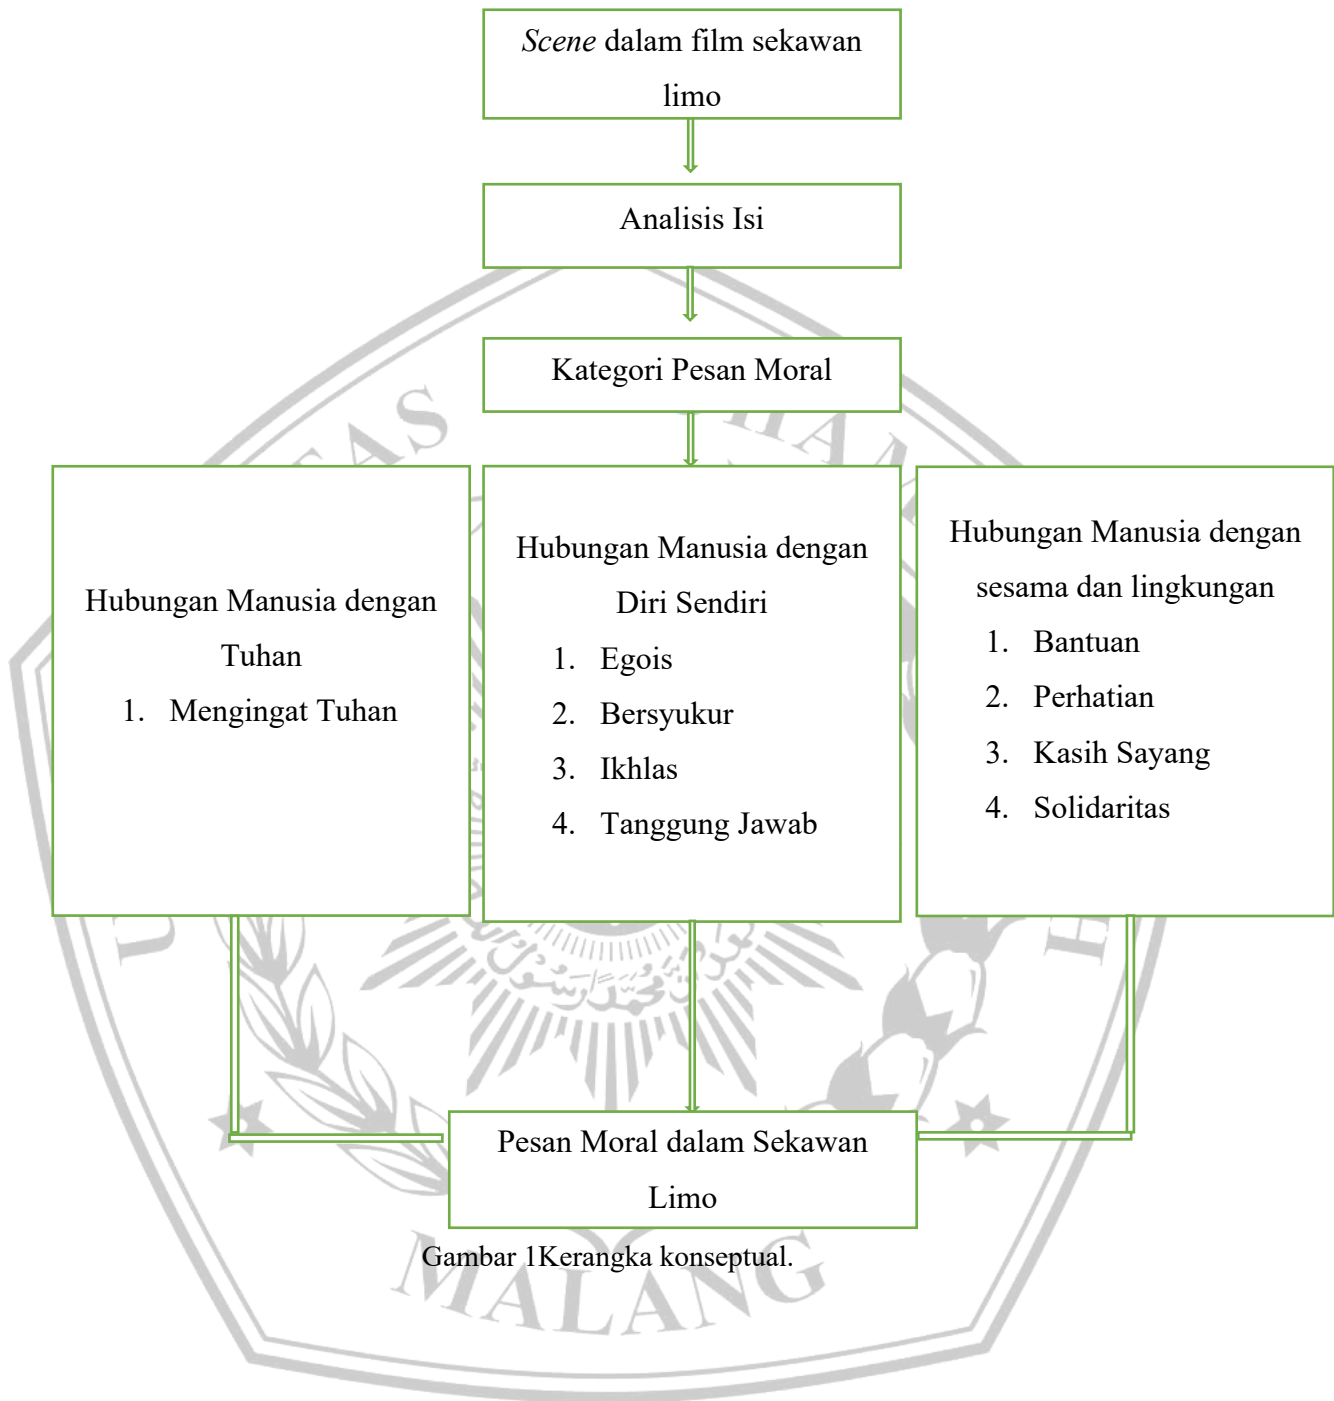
*Scene* dalam film sekawan limo

Analisis Isi

Kategori Pesan Moral

Hubungan Manusia dengan Tuhan
1. Mengingat Tuhan

Hubungan Manusia dengan Diri Sendiri
1. Egois
2. Bersyukur
3. Ikhlas
4. Tanggung Jawab

Hubungan Manusia dengan sesama dan lingkungan
1. Bantuan
2. Perhatian
3. Kasih Sayang
4. Solidaritas

Pesan Moral dalam Sekawan Limo

Gambar 1Kerangka konseptual.

MALANG